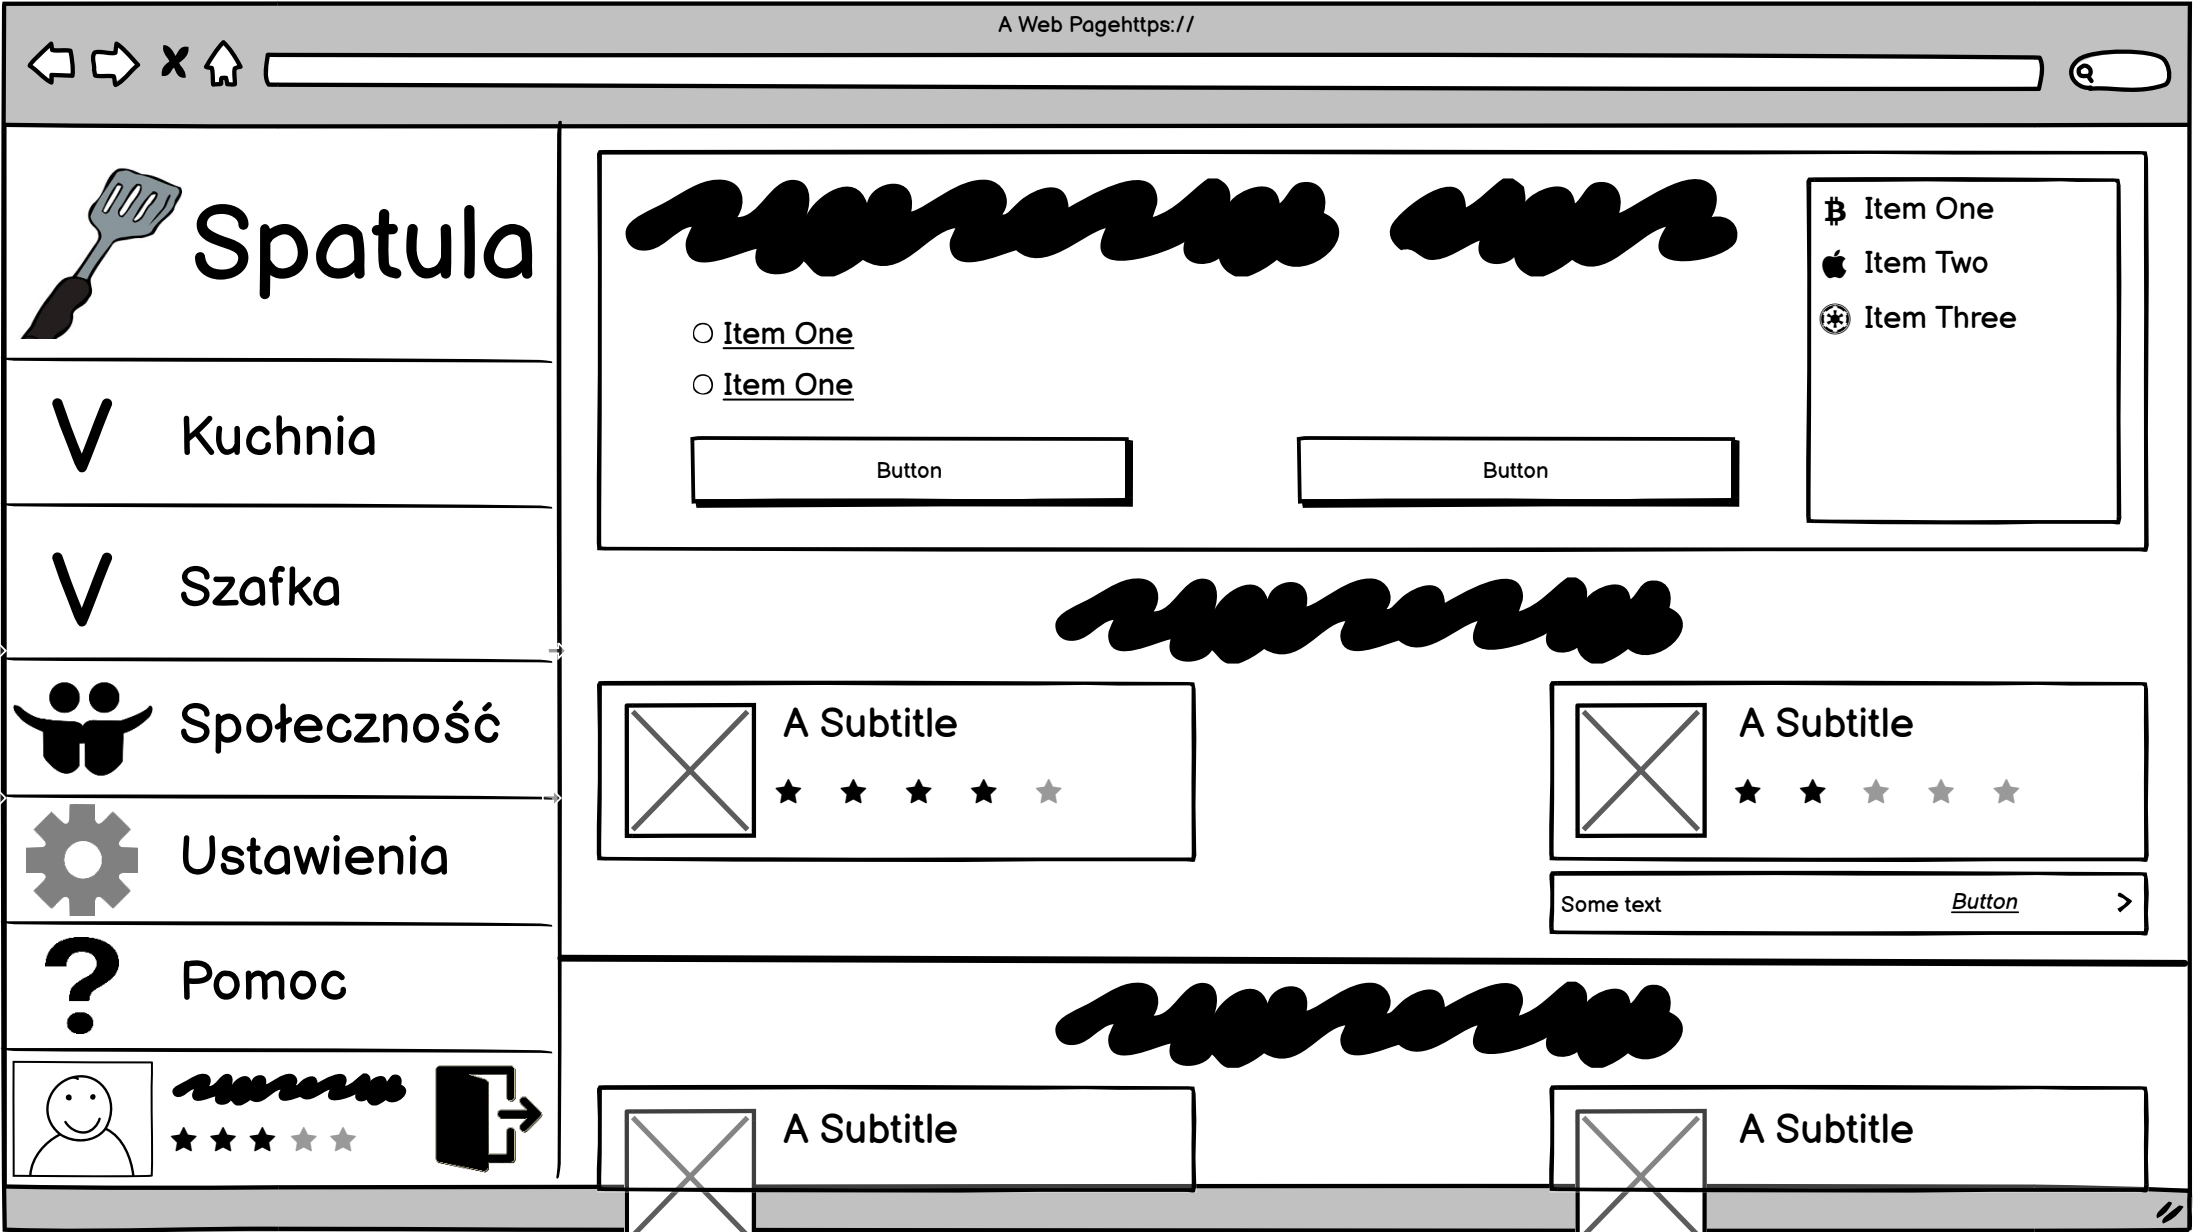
A Web Pagehttps://

Spatula

V Kuchnia

V Szafka

Społeczność

Ustawienia

Pomoc

Item One
Item One

Button

Button

Item One
Item Two
Item Three

A Subtitle

A Subtitle

Some text
Button

A Subtitle

A Subtitle